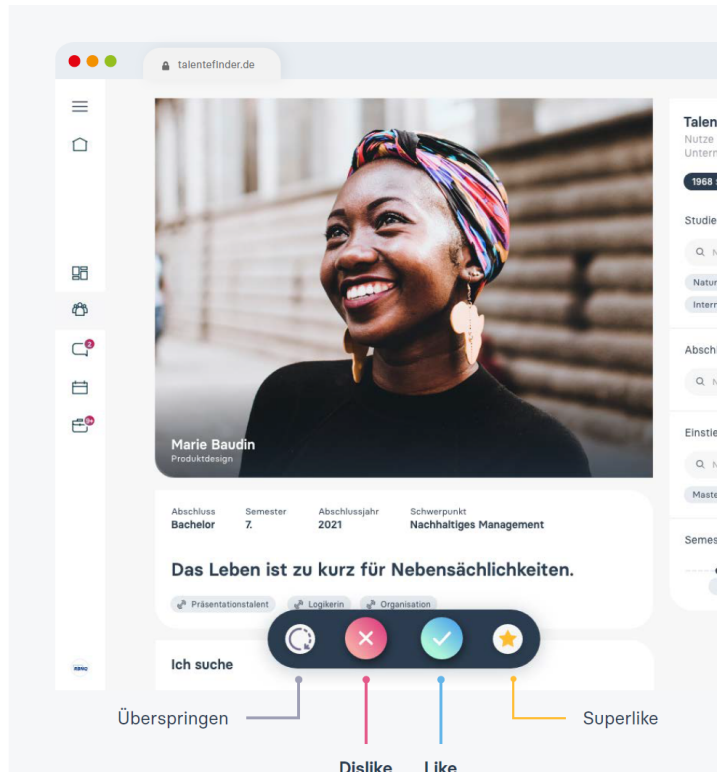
talentefinder.de

2

9+

Marie Baudin
Produktdesign

| Abschluss | Semester | Abschlussjahr | Schwerpunkt |
|---|---|---|---|
| Bachelor | 7. | 2021 | Nachhaltiges Management |

Das Leben ist zu kurz für Nebensächlichkeiten.

Präsentationstalent
Logikerin
Organisation

Ich suche

Talen
Nutze
Untern
1968

Studie
Natur
Intern

Absch

Einstie
Maste

Semes

Überspringen
Superlike
Dislike
Like